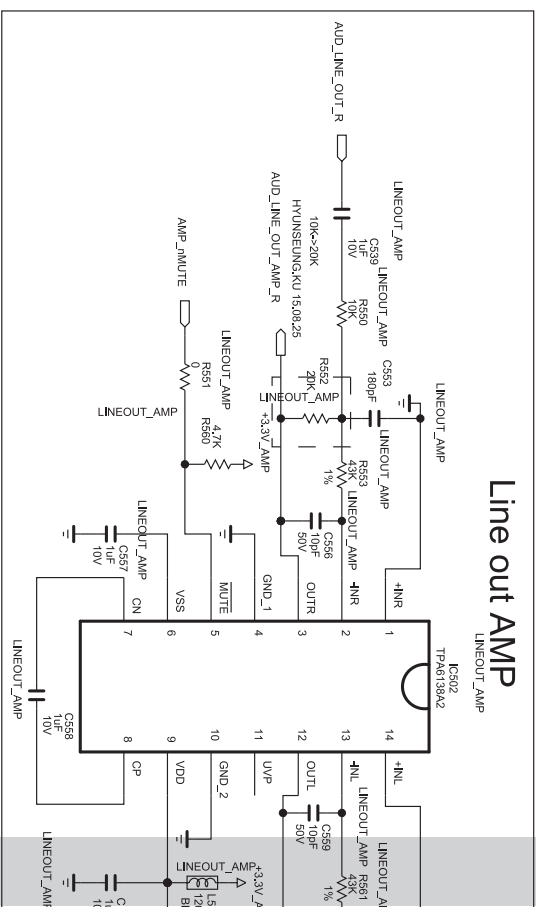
Line out AMP

AUD_LINE_OUT_R

LINEOUT_AMP
C539
1uF
10V

10K->20K
HYUNSEUNG.KU 15.08.25
AUD_LINE_OUT_AMP_R

LINEOUT_AMP
R550
10K

C553
180pF

LINEOUT_AMP

R552
20K
LINEOUT_AMP

LINEOUT_AMP
R553
43K
1%

AMP_nMUTE

LINEOUT_AMP
R551
0

LINEOUT_AMP

4.7K
R560
+3.3V_AMP

C556
10pF
50V

LINEOUT_AMP
C557
1uF
10V

CN
VSS
MUTE
GND_1
OUTR
-INR
+INR

7
6
5
4
3
2
1

IC502
TPA6138A2
LINEOUT_AMP

8
9
10
11
12
13
14

CP
VDD
GND_2
UVP
OUTL
-INL
+INL

LINEOUT_AMP
C558
1uF
10V

C559
10pF
50V

LINEOUT_AMP
R561
43K
1%

LINEOUT_A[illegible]

LINEOUT_AMP
+3.3V_A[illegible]
L5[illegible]
12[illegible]
BI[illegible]

LINEOUT_AMP
C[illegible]
1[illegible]